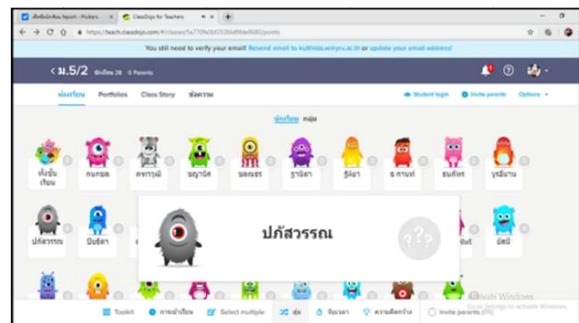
เช็คชื่อนักเรียน Import - Pickers × ClassDojo for Teachers × +

https://teach.classdojo.com/#/classes/5a77...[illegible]/points

You still need to verify your email! Resend email to kulthida.w@nyu.ac.th or update your email address!

< ม.5/2 นักเรียน 28 0 Parents

ห้องเรียน Portfolios Class Story ข้อความ

Student login Invite parents Options

นักเรียน กลุ่ม

ทั้งชั้นเรียน

กนกพล

คชาภูมิ

ชญานิศ

นลธนธร

ฐานิดา

ฐิติดา

ธ การนท์

ธนภัทร

นูรฮีมาน

ปภัสวรรณ

ปิยธิดา

ปภัสวรรณ

ยัสมี

Toolkit

การเข้าเรียน

Select multiple

สุ่ม

จับเวลา

ความคิดการ

Invite parents

Activate Windows